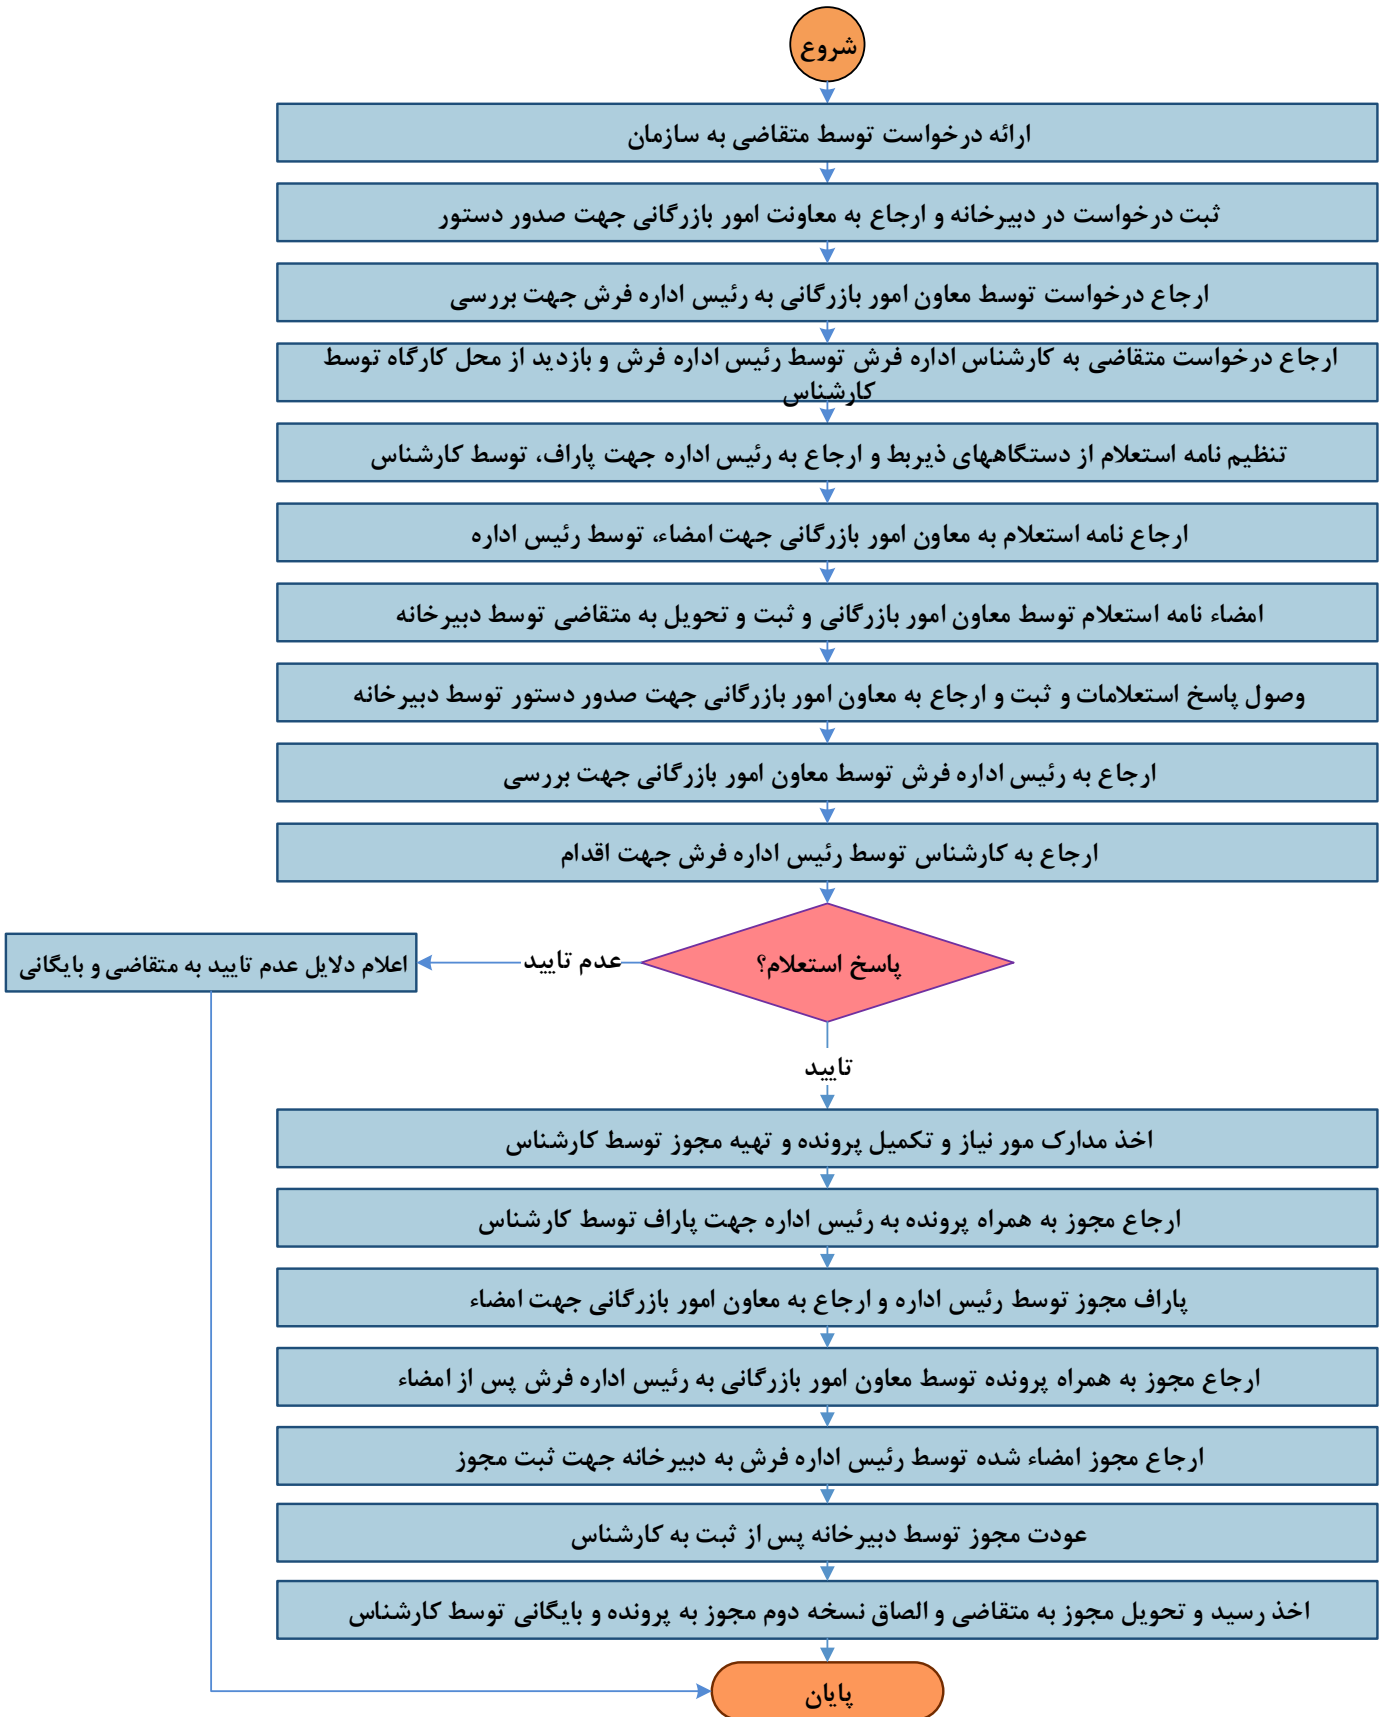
شروع

ارائه درخواست توسط متقاضی به سازمان

ثبت درخواست در دبیرخانه و ارجاع به معاونت امور بازرگانی جهت صدور دستور

ارجاع درخواست توسط معاون امور بازرگانی به رئیس اداره فرش جهت بررسی

ارجاع درخواست متقاضی به کارشناس اداره فرش توسط رئیس اداره فرش و بازدید از محل کارگاه توسط کارشناس

تنظیم نامه استعلام از دستگاههای ذیربط و ارجاع به رئیس اداره جهت پاراف، توسط کارشناس

ارجاع نامه استعلام به معاون امور بازرگانی جهت امضاء، توسط رئیس اداره

امضاء نامه استعلام توسط معاون امور بازرگانی و ثبت و تحویل به متقاضی توسط دبیرخانه

وصول پاسخ استعلامات و ثبت و ارجاع به معاون امور بازرگانی جهت صدور دستور توسط دبیرخانه

ارجاع به رئیس اداره فرش توسط معاون امور بازرگانی جهت بررسی

ارجاع به کارشناس توسط رئیس اداره فرش جهت اقدام

پاسخ استعلام؟

عدم تایید

اعلام دلایل عدم تایید به متقاضی و بایگانی

تایید

اخذ مدارک مور نیاز و تکمیل پرونده و تهیه مجوز توسط کارشناس

ارجاع مجوز به همراه پرونده به رئیس اداره جهت پاراف توسط کارشناس

پاراف مجوز توسط رئیس اداره و ارجاع به معاون امور بازرگانی جهت امضاء

ارجاع مجوز به همراه پرونده توسط معاون امور بازرگانی به رئیس اداره فرش پس از امضاء

ارجاع مجوز امضاء شده توسط رئیس اداره فرش به دبیرخانه جهت ثبت مجوز

عودت مجوز توسط دبیرخانه پس از ثبت به کارشناس

اخذ رسید و تحویل مجوز به متقاضی و الصاق نسخه دوم مجوز به پرونده و بایگانی توسط کارشناس

پایان